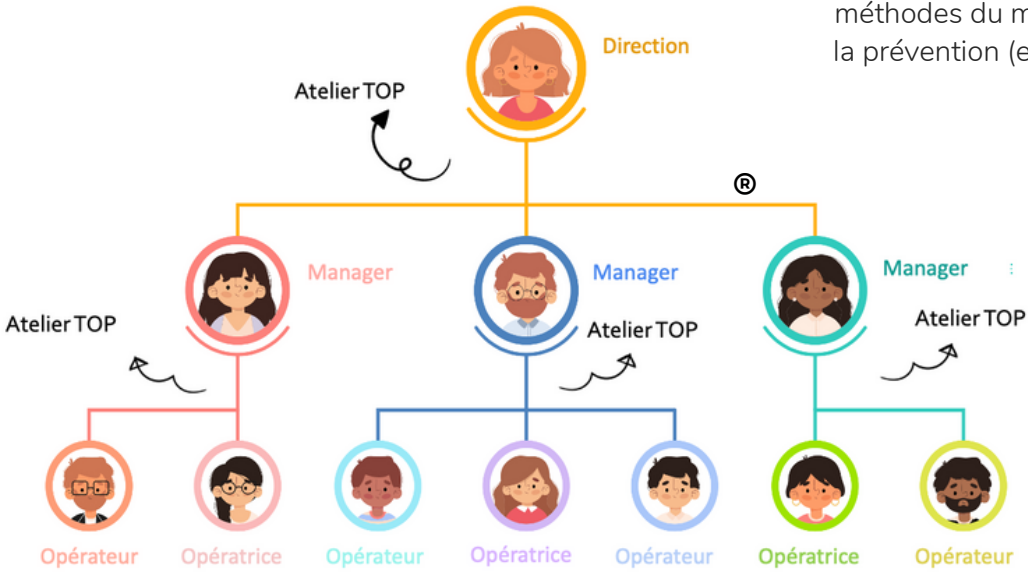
méthodes du m
la prévention (e

Direction

Atelier TOP

®

Manager

Manager

Manager

Atelier TOP

Atelier TOP

Atelier TOP

Opérateur

Opératrice

Opérateur

Opératrice

Opérateur

Opératrice

Opérateur